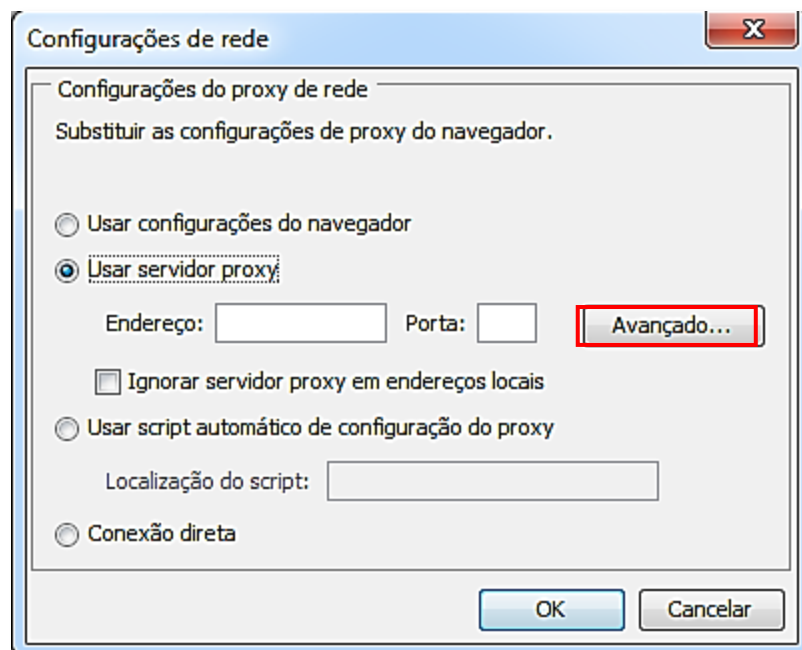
Configurações de rede

Configurações do proxy de rede

Substituir as configurações de proxy do navegador.

Usar configurações do navegador

Usar servidor proxy

Endereço:

Porta:

Avançado...

Ignorar servidor proxy em endereços locais

Usar script automático de configuração do proxy

Localização do script:

Conexão direta

OK

Cancelar